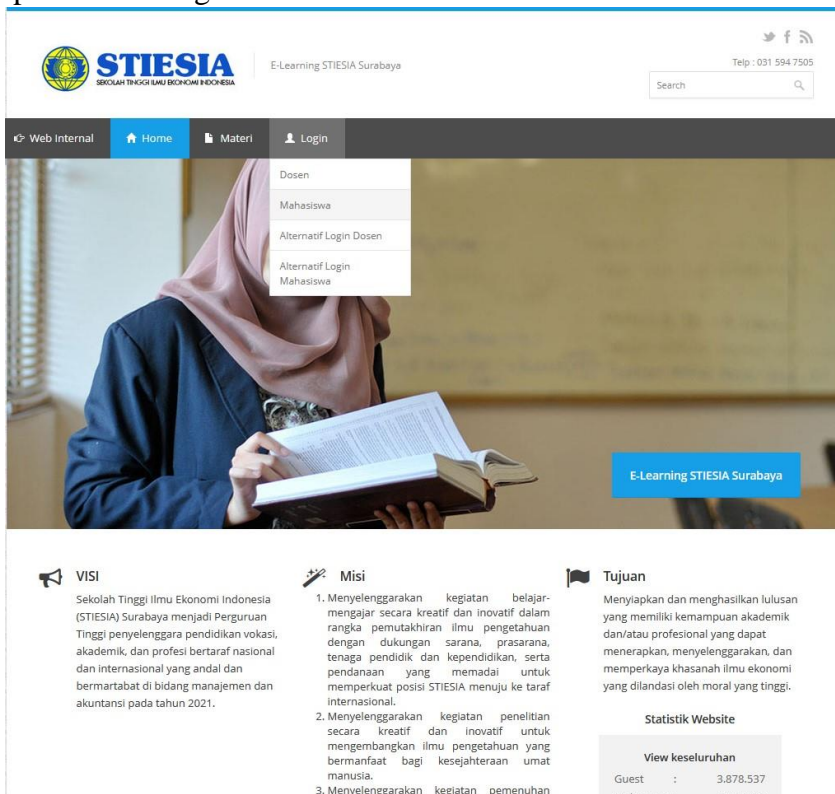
STIESIA
SEKOLAH TINGGI ILMU EKONOMI INDONESIA

E-Learning STIESIA Surabaya

Telp : 031 594 7505

Search

Web Internal Home Materi Login

Dosen
Mahasiswa
Alternatif Login Dosen
Alternatif Login Mahasiswa

E-Learning STIESIA Surabaya

VISI
Sekolah Tinggi Ilmu Ekonomi Indonesia (STIESIA) Surabaya menjadi Perguruan Tinggi penyelenggara pendidikan vokasi, akademik, dan profesi bertaraf nasional dan internasional yang andal dan bermartabat di bidang manajemen dan akuntansi pada tahun 2021.

Misi
1. Menyelenggarakan kegiatan belajar-mengajar secara kreatif dan inovatif dalam rangka pemutakhiran ilmu pengetahuan dengan dukungan sarana, prasarana, tenaga pendidik dan kependidikan, serta pendanaan yang memadai untuk memperkuat posisi STIESIA menuju ke taraf internasional.
2. Menyelenggarakan kegiatan penelitian secara kreatif dan inovatif untuk mengembangkan ilmu pengetahuan yang bermanfaat bagi kesejahteraan umat manusia.
3. Menyelenggarakan kegiatan pemenuhan

Tujuan
Menyiapkan dan menghasilkan lulusan yang memiliki kemampuan akademik dan/atau profesional yang dapat menerapkan, menyelenggarakan, dan memperkaya khasanah ilmu ekonomi yang dilandasi oleh moral yang tinggi.

Statistik Website

View keseluruhan
Guest : 3.878.537